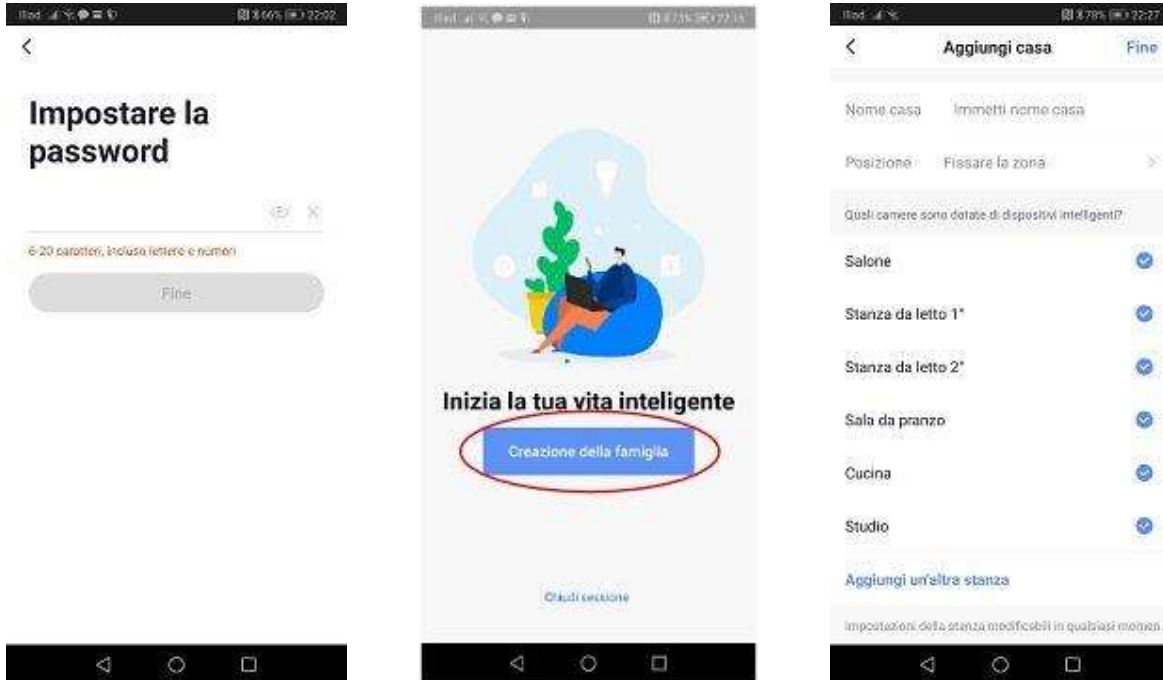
Iliad 22:02

<

Impostare la password

6-20 caratteri, incluso lettere e numeri

Fine

Iliad 22:15

Inizia la tua vita inteligente

Creazione della famiglia

Chiudi sessione

Iliad 78% 22:27

<

Aggiungi casa

Fine

Nome casa

Immetti nome casa

Posizione

Fissare la zona

Quali camere sono dotate di dispositivi intelligenti?

Salone

Stanza da letto 1°

Stanza da letto 2°

Sala da pranzo

Cucina

Studio

Aggiungi un'altra stanza

Impostazioni della stanza modificabili in qualsiasi momen